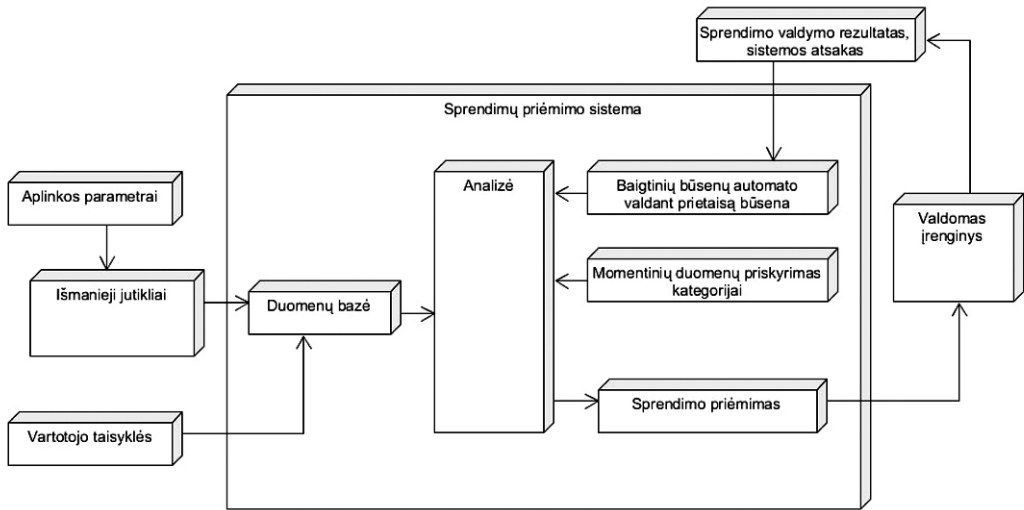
Sprendimo valdymo rezultatas, sistemos atsakas

Sprendimų priėmimo sistema

Aplinkos parametrai

Išmanieji jutikliai

Duomenų bazė

Analizė

Baigtinių būsenų automato valdant prietaisą būsena

Momentinių duomenų priskyrimas kategorijai

Valdomas įrenginys

Vartotojo taisyklės

Sprendimo priėmimas